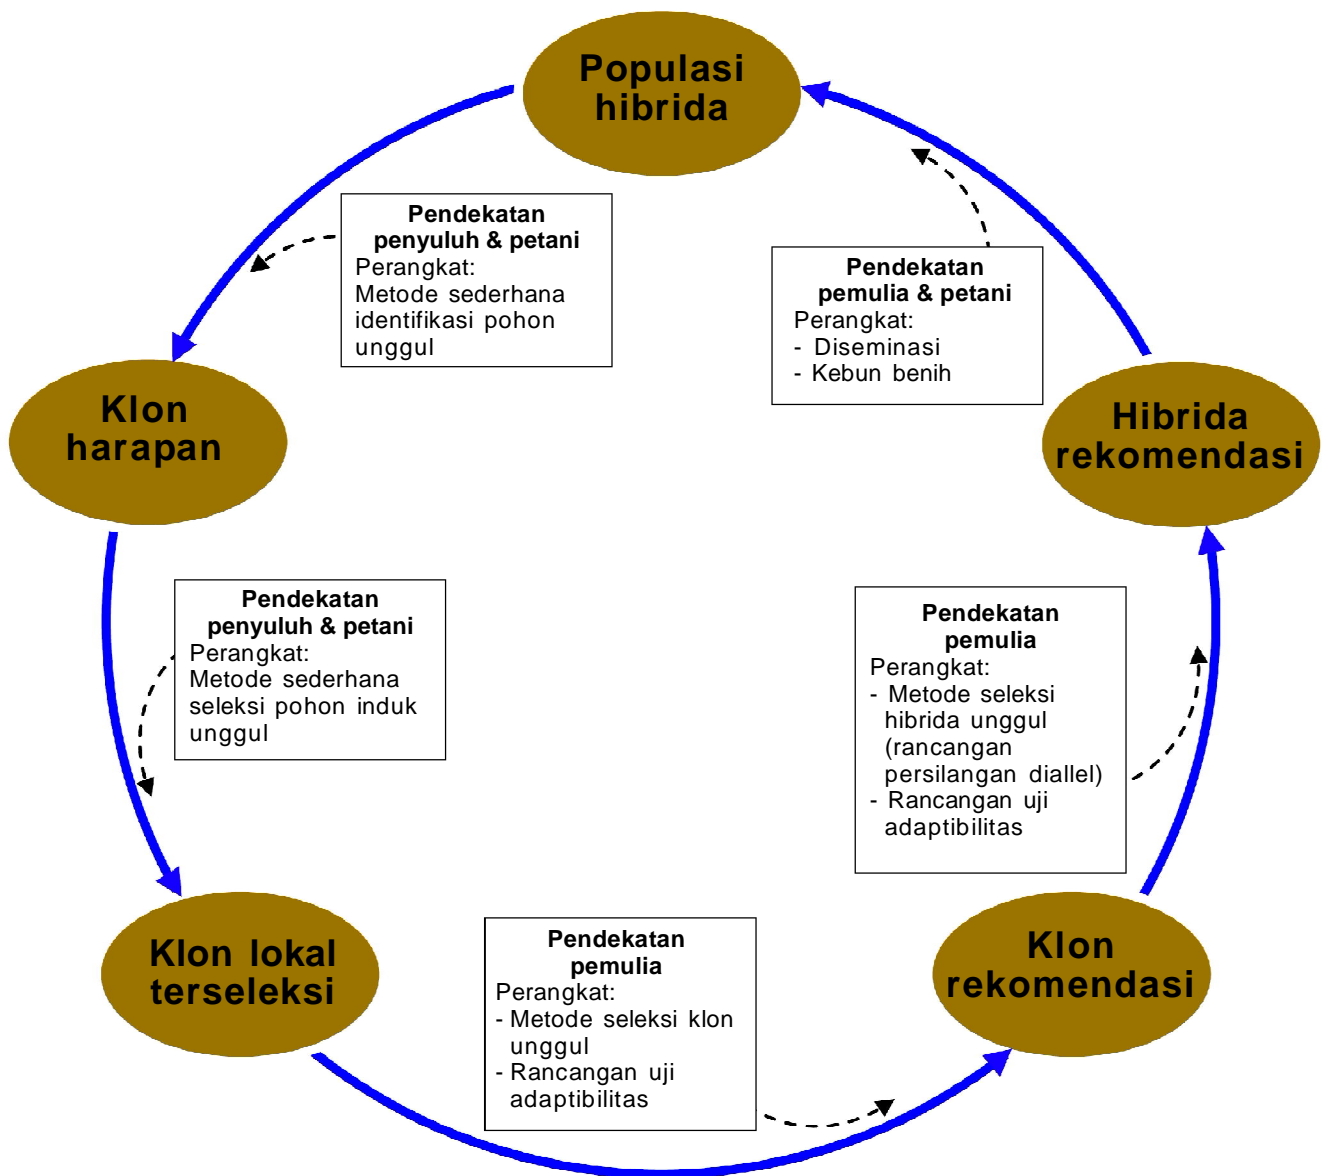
Populasi hibrida

Pendekatan penyuluh & petani
Perangkat:
Metode sederhana identifikasi pohon unggul

Pendekatan pemulia & petani
Perangkat:
- Diseminasi
- Kebun benih

Klon harapan

Hibrida rekomendasi

Pendekatan penyuluh & petani
Perangkat:
Metode sederhana seleksi pohon induk unggul

Pendekatan pemulia
Perangkat:
- Metode seleksi hibrida unggul (rancangan persilangan diallel)
- Rancangan uji adaptibilitas

Klon lokal terseleksi

Pendekatan pemulia
Perangkat:
- Metode seleksi klon unggul
- Rancangan uji adaptibilitas

Klon rekomendasi